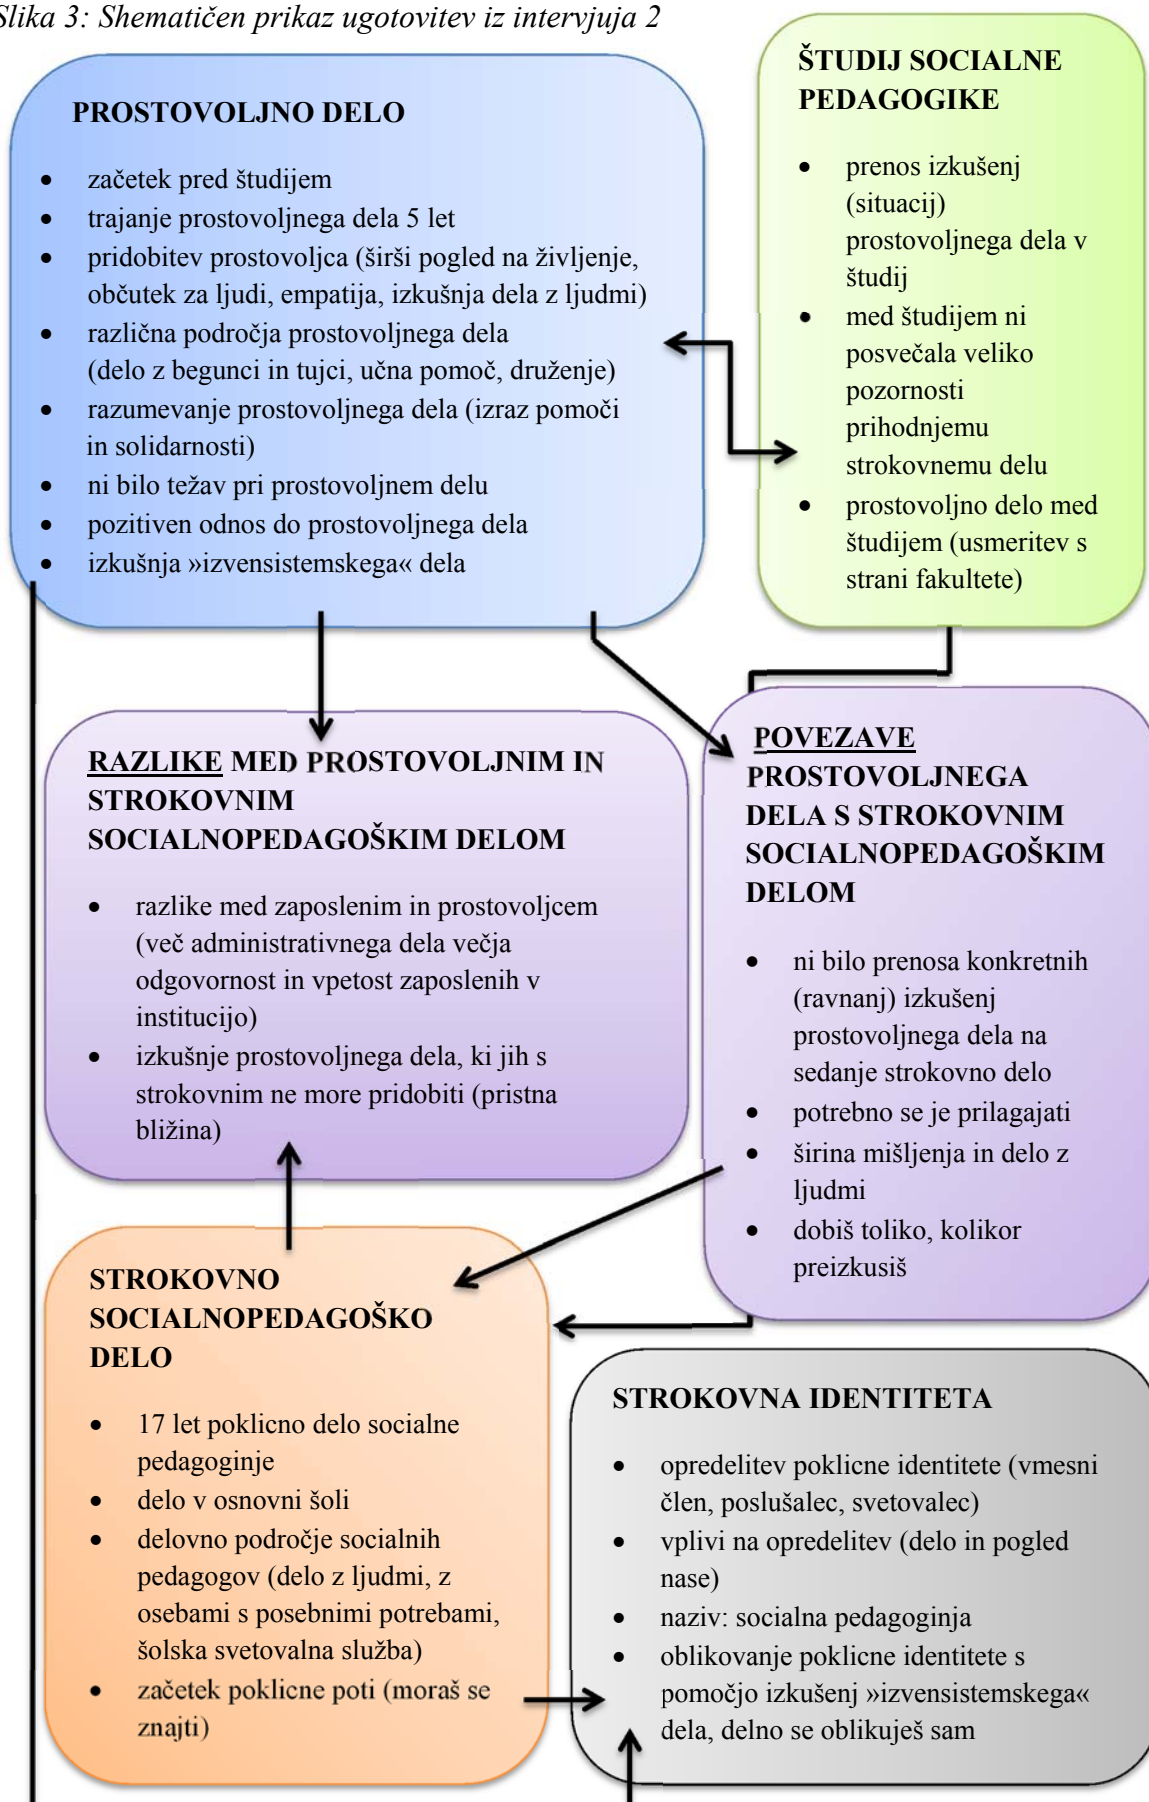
Slika 3: Shematičen prikaz ugotovitev iz intervjuja 2

PROSTOVOLJNO DELO

- začetek pred študijem
- trajanje prostovoljnega dela 5 let
- pridobitev prostovoljca (širši pogled na življenje, občutek za ljudi, empatija, izkušnja dela z ljudmi)
- različna področja prostovoljnega dela (delo z begunci in tujci, učna pomoč, druženje)
- razumevanje prostovoljnega dela (izraz pomoči in solidarnosti)
- ni bilo težav pri prostovoljnem delu
- pozitiven odnos do prostovoljnega dela
- izkušnja »izvensistemskega« dela

ŠTUDIJ SOCIALNE PEDAGOGIKE

- prenos izkušenj (situacij) prostovoljnega dela v študij
- med študijem ni posvečala veliko pozornosti prihodnjemu strokovnemu delu
- prostovoljno delo med študijem (usmeritev s strani fakultete)

RAZLIKE MED PROSTOVOLJNIM IN STROKOVNIM SOCIALNOPEDAGOŠKIM DELOM

- razlike med zaposlenim in prostovoljcem (več administrativnega dela večja odgovornost in vpetost zaposlenih v institucijo)
- izkušnje prostovoljnega dela, ki jih s strokovnim ne more pridobiti (pristna bližina)

POVEZAVE PROSTOVOLJNEGA DELA S STROKOVNIM SOCIALNOPEDAGOŠKIM DELOM

- ni bilo prenosa konkretnih (ravnanj) izkušenj prostovoljnega dela na sedanje strokovno delo
- potrebno se je prilagajati
- širina mišljenja in delo z ljudmi
- dobiš toliko, kolikor preizkusiš

STROKOVNO SOCIALNOPEDAGOŠKO DELO

- 17 let poklicno delo socialne pedagoginje
- delo v osnovni šoli
- delovno področje socialnih pedagogov (delo z ljudmi, z osebami s posebnimi potrebami, šolska svetovalna služba)
- začetek poklicne poti (moraš se znajti)

STROKOVNA IDENTITETA

- opredelitev poklicne identitete (vmesni člen, poslušalec, svetovalec)
- vplivi na opredelitev (delo in pogled nase)
- naziv: socialna pedagoginja
- oblikovanje poklicne identitete s pomočjo izkušenj »izvensistemskega« dela, delno se oblikuješ sam